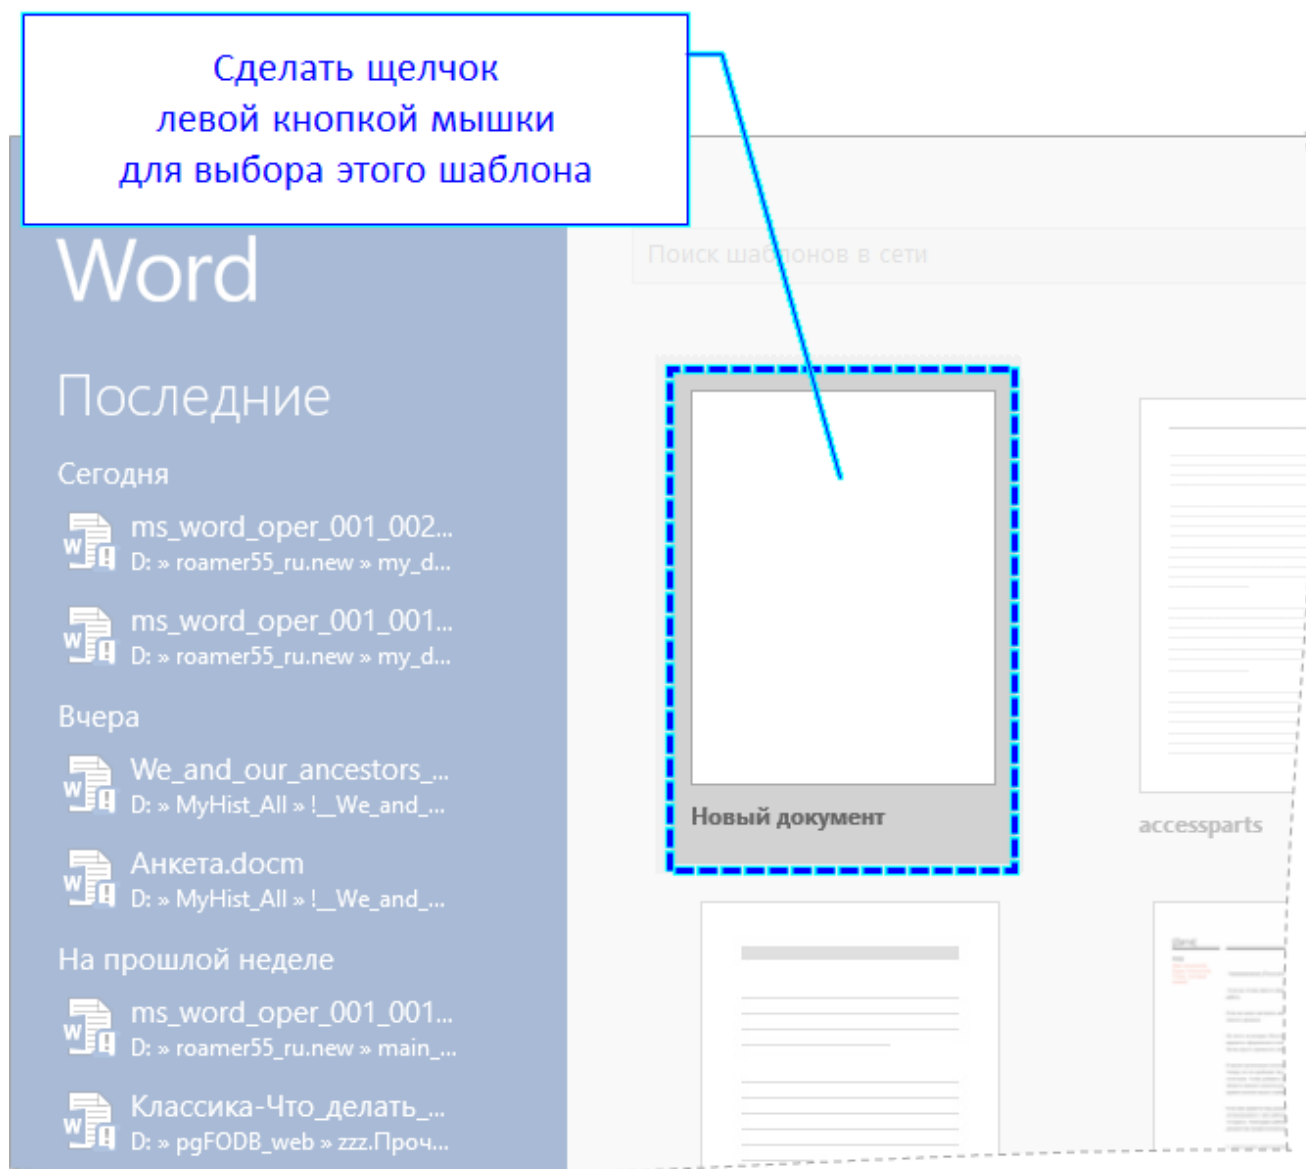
Сделать щелчок левой кнопкой мышки для выбора этого шаблона

Word

Поиск шаблонов в сети

Последние

Сегодня

ms_word_oper_001_002...
D: » roamer55_ru.new » my_d...

ms_word_oper_001_001...
D: » roamer55_ru.new » my_d...

Вчера

We_and_our_ancestors_...
D: » MyHist_All » !_We_and_...

Анкета.docm
D: » MyHist_All » !_We_and_...

На прошлой неделе

ms_word_oper_001_001...
D: » roamer55_ru.new » main_...

Классика-Что_делать_...
D: » pgFODB_web » zzz.Проч...

Новый документ

accessparts